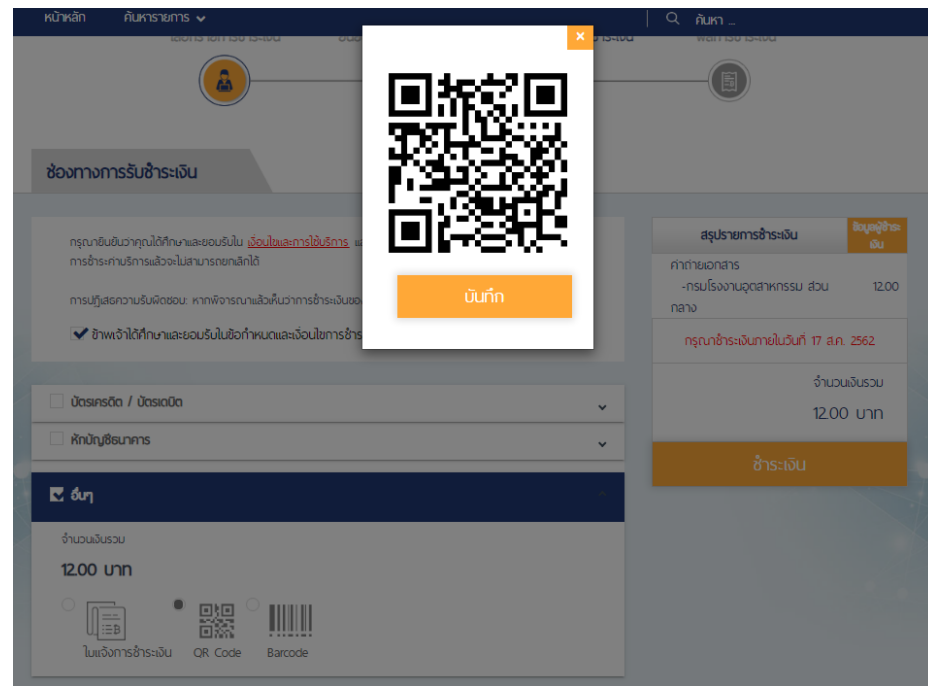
หน้าหลัก ค้นหารายการ

ค้นหา ...

×

บันทึก

ช่องทางการรับชำระเงิน

กรุณายืนยันว่าคุณได้ศึกษาและยอมรับใน เงื่อนไขและการใช้บริการ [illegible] การชำระค่าบริการแล้วจะไม่สามารถยกเลิกได้

การปฏิเสธความรับผิดชอบ: หากพิจารณาแล้วเห็นว่าการชำระเงินของ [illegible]

ข้าพเจ้าได้ศึกษาและยอมรับในข้อกำหนดและเงื่อนไขการชำระ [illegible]

บัตรเครดิต / บัตรเดบิต

หักบัญชีธนาคาร

อื่นๆ

จำนวนเงินรวม

12.00 บาท

ใบแจ้งการชำระเงิน QR Code Barcode

สรุปรายการชำระเงิน

ข้อมูลผู้ชำระเงิน

ค่าถ่ายเอกสาร

-กรมโรงงานอุตสาหกรรม ส่วนกลาง 12.00

กรุณาชำระเงินภายในวันที่ 17 ส.ค. 2562

จำนวนเงินรวม

12.00 บาท

ชำระเงิน